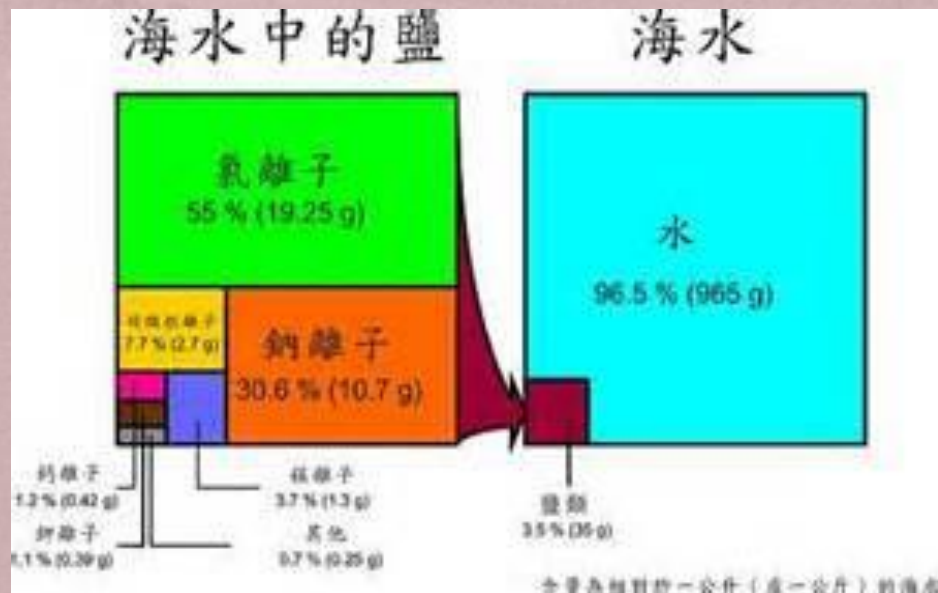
海水中的鹽

海水

氯離子
55 % (19.25 g)

硫酸根離子
7.7 % (2.7 g)

鈉離子
30.6 % (10.7 g)

水
96.5 % (965 g)

鈣離子
1.2 % (0.42 g)

鉀離子
1.1 % (0.39 g)

鎂離子
3.7 % (1.3 g)

其他
0.7 % (0.25 g)

鹽類
3.5 % (35 g)

含量為相對於一公升（或一公斤）的海水